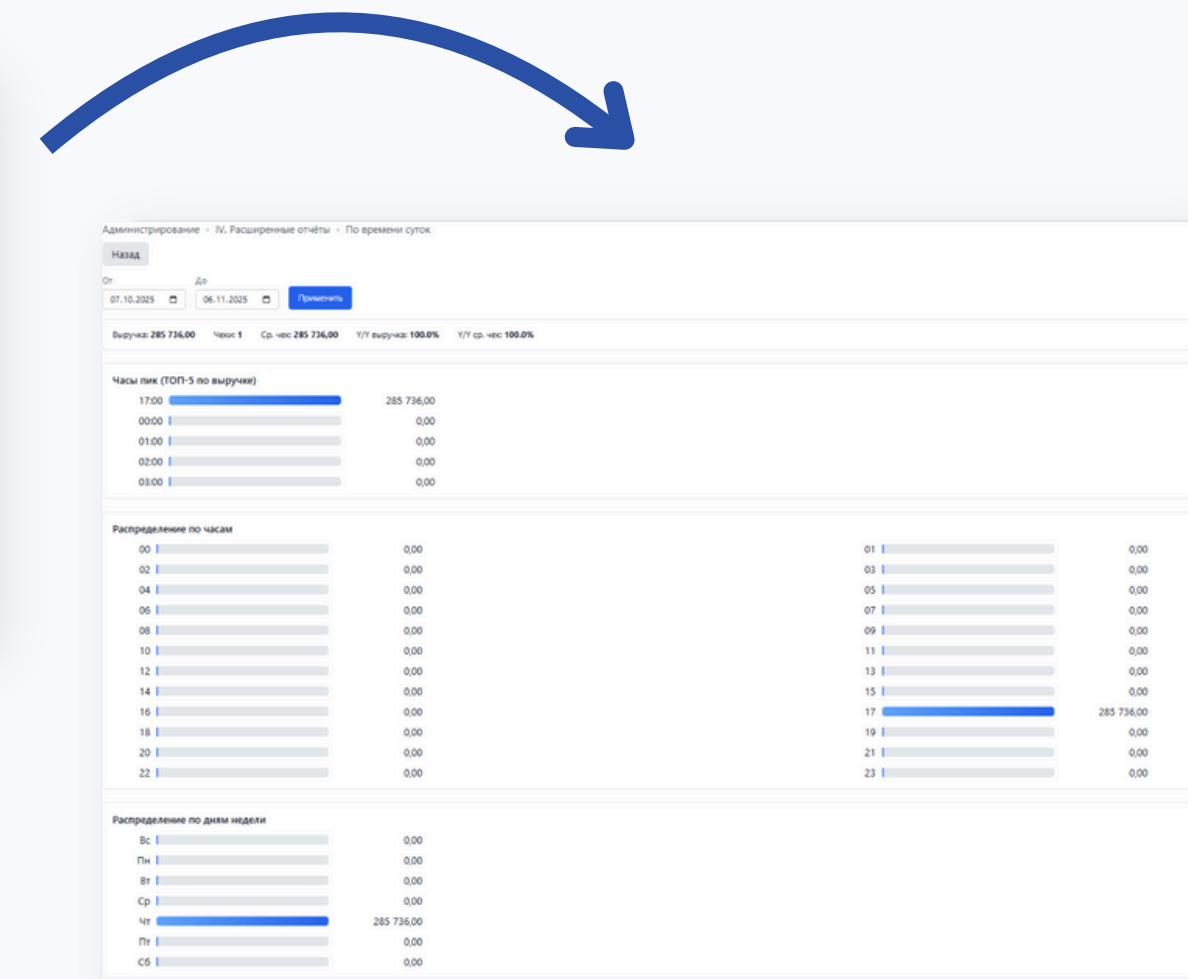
Администрирование › IV. Расширенные отчёты › По времени суток

Назад

От
07.10.2025

До
06.11.2025

Применить

Выручка: 285 736,00 Чеки: 1 Ср. чек: 285 736,00 Y/Y выручка: 100.0% Y/Y ср. чек: 100.0%

Часы пик (ТОП-5 по выручке)

17:00 285 736,00
00:00 0,00
01:00 0,00
02:00 0,00
03:00 0,00

Распределение по часам

00 0,00
02 0,00
04 0,00
06 0,00
08 0,00
10 0,00
12 0,00
14 0,00
16 0,00
18 0,00
20 0,00
22 0,00

01 0,00
03 0,00
05 0,00
07 0,00
09 0,00
11 0,00
13 0,00
15 0,00
17 285 736,00
19 0,00
21 0,00
23 0,00

Распределение по дням недели

Вс 0,00
Пн 0,00
Вт 0,00
Ср 0,00
Чт 285 736,00
Пт 0,00
Сб 0,00